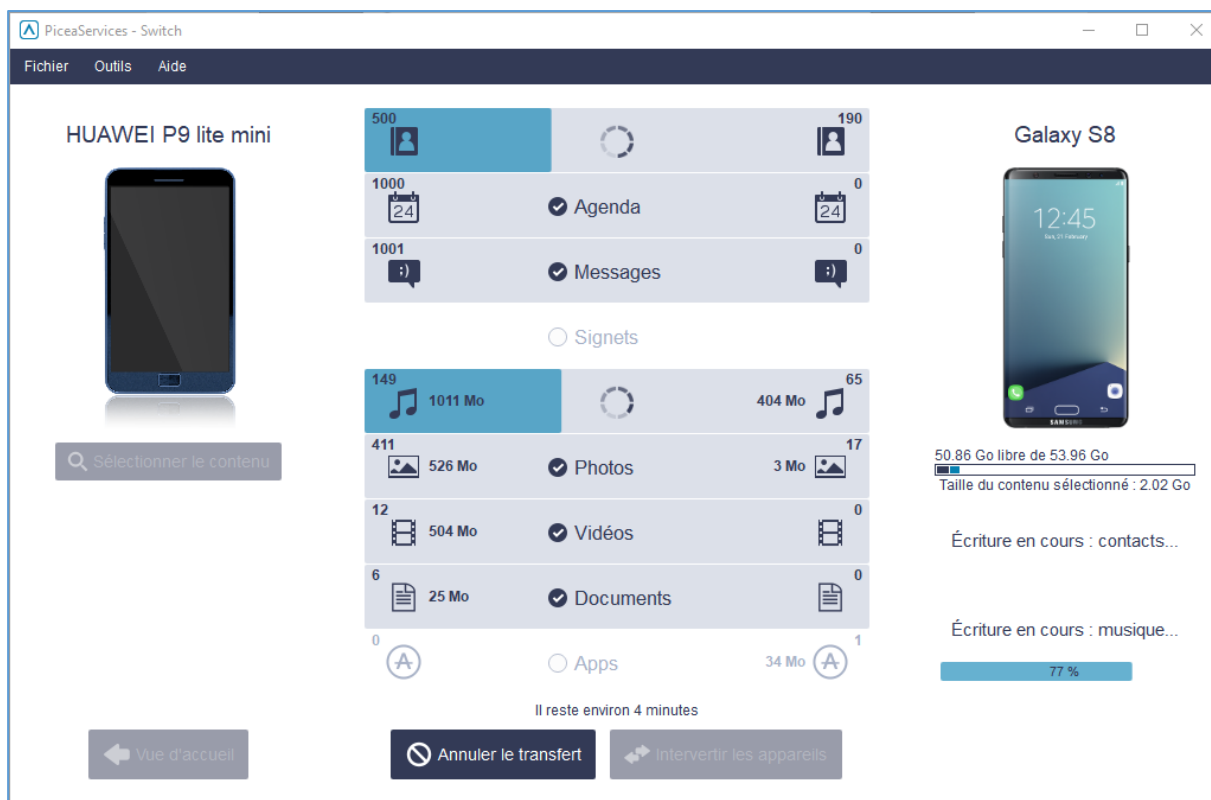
PiceaServices - Switch

Fichier Outils Aide

HUAWEI P9 lite mini

Sélectionner le contenu

500

190

1000

24

Agenda

0

24

1001

Messages

0

Signets

149

1011 Mo

404 Mo

65

411

526 Mo

Photos

3 Mo

17

12

504 Mo

Vidéos

0

6

25 Mo

Documents

0

0

Apps

34 Mo

1

Il reste environ 4 minutes

Galaxy S8

12:45

SAMSUNG

50.86 Go libre de 53.96 Go

Taille du contenu sélectionné : 2.02 Go

Écriture en cours : contacts...

Écriture en cours : musique...

77 %

Vue d'accueil

Annuler le transfert

Intervertir les appareils